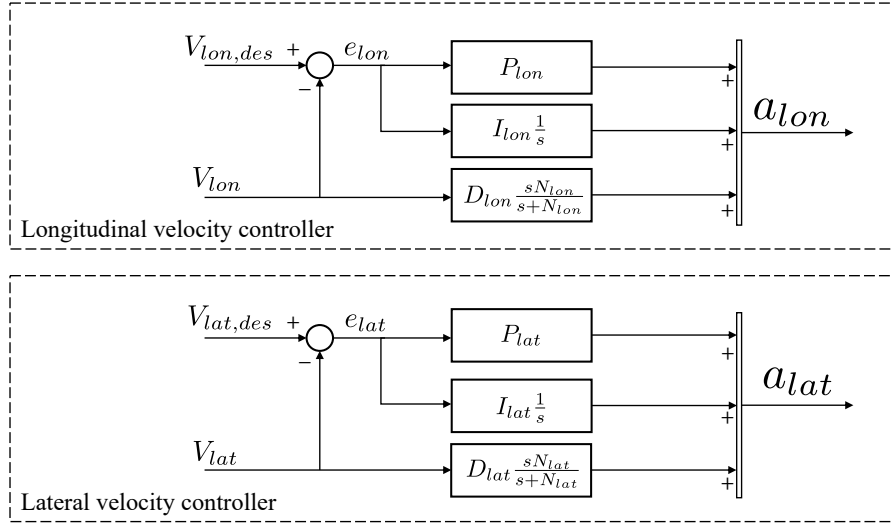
$V_{lon,des}$ + − $e_{lon}$

$P_{lon}$

$I_{lon}\frac{1}{s}$

$V_{lon}$

$D_{lon}\frac{sN_{lon}}{s+N_{lon}}$

+
+
+

$a_{lon}$

Longitudinal velocity controller

$V_{lat,des}$ + − $e_{lat}$

$P_{lat}$

$I_{lat}\frac{1}{s}$

$V_{lat}$

$D_{lat}\frac{sN_{lat}}{s+N_{lat}}$

+
+
+

$a_{lat}$

Lateral velocity controller